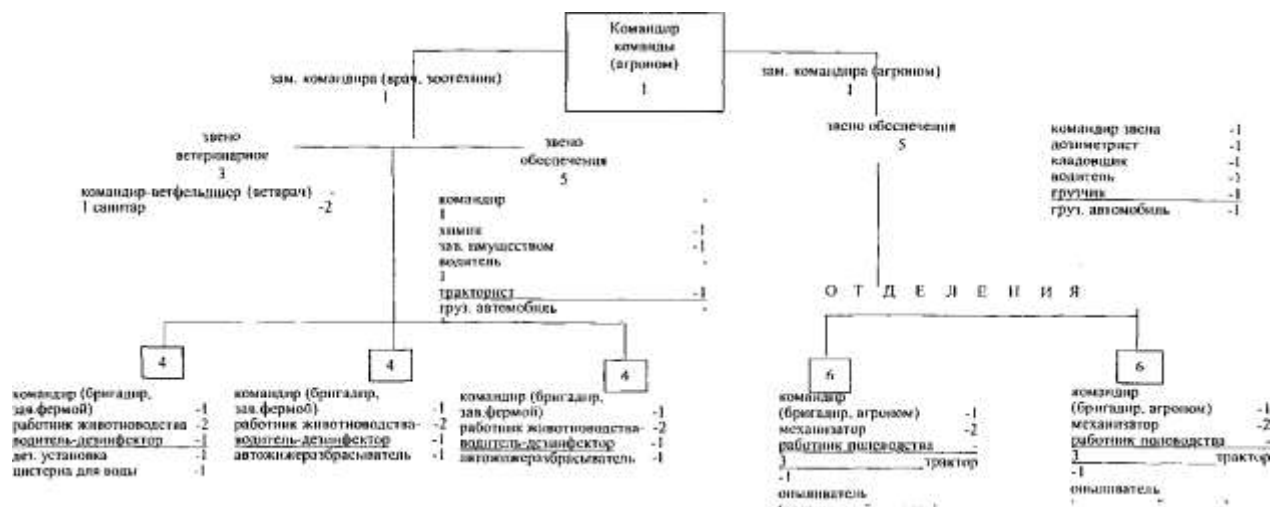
Командир команды (агроном)
1

зам. командира (врач, зоотехник)
1

зам. командира (агроном)
1

звено ветеринарное
3
командир-ветфельдшер (ветврач) -
1 санитар -2

звено обеспечения
5
командир -
1
химик -1
зав. имуществом -1
водитель -
1
тракторист -1
груз. автомобиль -
1

звено обеспечения
5

командир звена -1
дозиметрист -1
кладовщик -1
водитель -1
грузчик -1
груз. автомобиль -1

О Т Д Е Л Е Н И Я

4
командир (бригадир, зав.фермой) -1
работник животноводства -2
водитель-дезинфектор -1
дез. установка -1
цистерна для воды -1

4
командир (бригадир, зав.фермой) -1
работник животноводства -2
водитель-дезинфектор -1
автожижеразбрасыватель -1

4
командир (бригадир, зав.фермой) -1
работник животноводства -2
водитель-дезинфектор -1
автожижеразбрасыватель -1

6
командир (бригадир, агроном) -1
механизатор -2
работник полеводства -
3 трактор
-1
опыливатель
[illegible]

6
командир (бригадир, агроном) -1
механизатор -2
работник полеводства -
3 трактор
-1
опыливатель
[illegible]